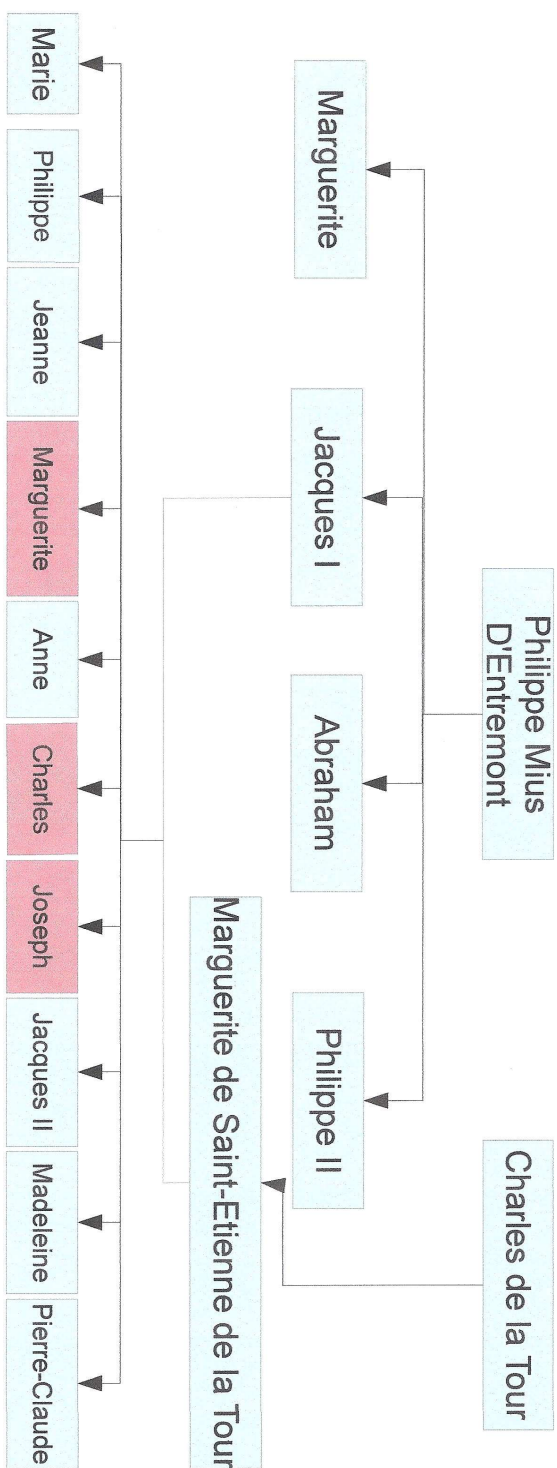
Philippe Mius D'Entremont

Charles de la Tour

Marguerite

Jacques I

Abraham

Philippe II

Marguerite de Saint-Etienne de la Tour

Marie

Philippe

Jeanne

Marguerite

Anne

Charles

Joseph

Jacques II

Madeleine

Pierre-Claude